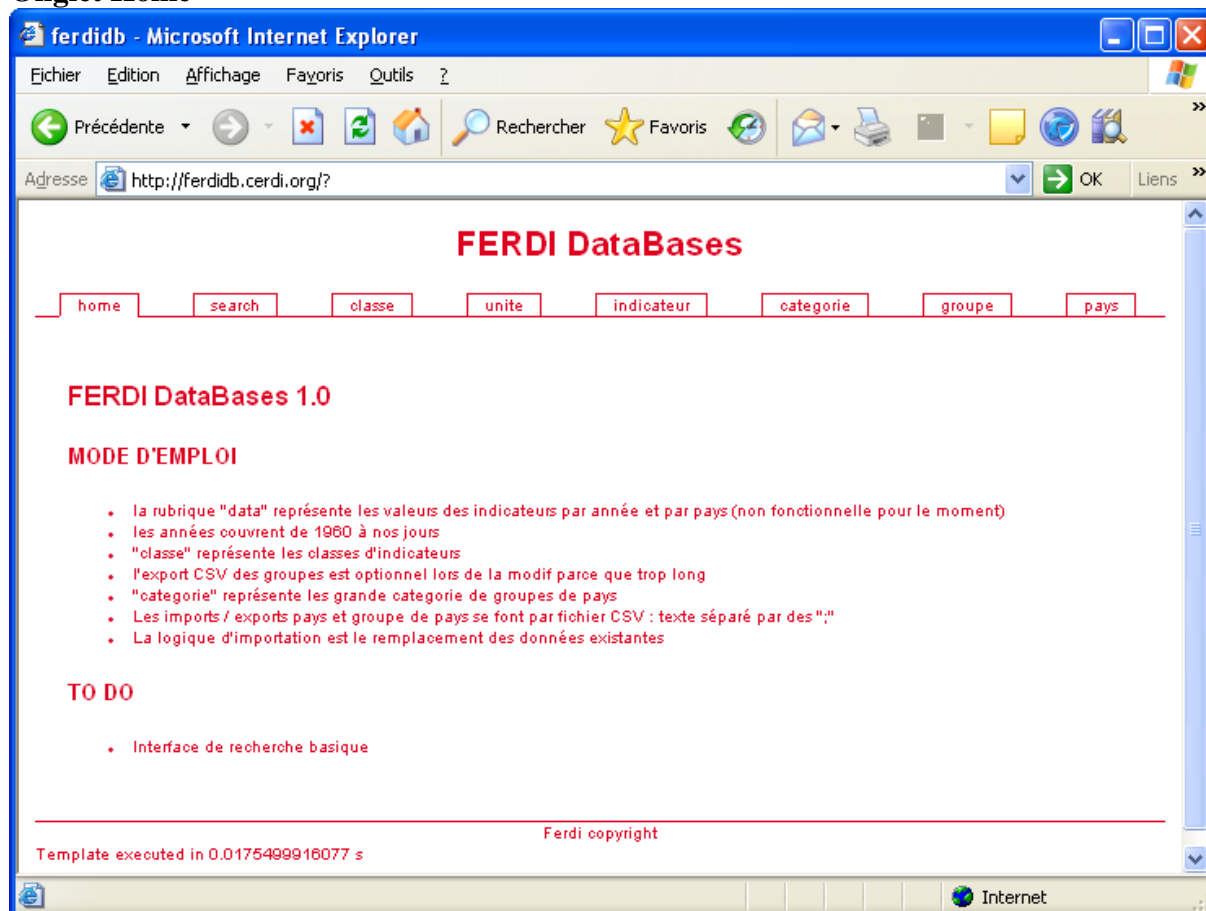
ferdidb - Microsoft Internet Explorer

Fichier Edition Affichage Favoris Outils ?

Précédente Rechercher Favoris

Adresse http://ferdidb.cerdi.org/? OK Liens

FERDI DataBases

home search classe unite indicateur categorie groupe pays

FERDI DataBases 1.0

MODE D'EMPLOI

- la rubrique "data" représente les valeurs des indicateurs par année et par pays (non fonctionnelle pour le moment)
- les années couvrent de 1960 à nos jours
- "classe" représente les classes d'indicateurs
- l'export CSV des groupes est optionnel lors de la modif parce que trop long
- "categorie" représente les grande categorie de groupes de pays
- Les imports / exports pays et groupe de pays se font par fichier CSV : texte séparé par des ";"
- La logique d'importation est le remplacement des données existantes

TO DO

- Interface de recherche basique

Ferdi copyright

Template executed in 0.0175499916077 s

Internet